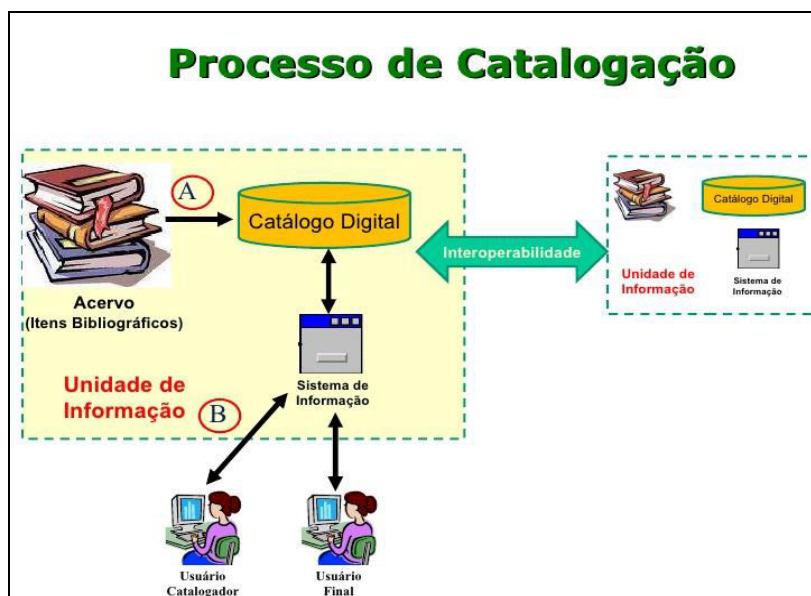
Processo de Catalogação

A

Catálogo Digital

Acervo (Itens Bibliográficos)

Interoperabilidade

Catálogo Digital

Unidade de Informação

Sistema de Informação

Sistema de Informação

Unidade de Informação

B

Usuário Catalogador

Usuário Final